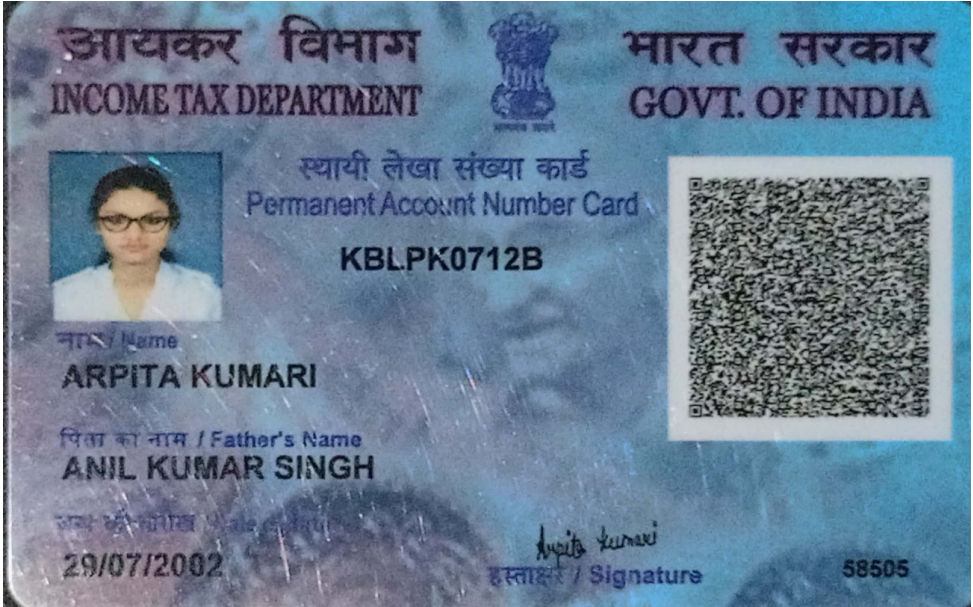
आयकर विभाग
INCOME TAX DEPARTMENT

सत्यमेव जयते

भारत सरकार
GOVT. OF INDIA

स्थायी लेखा संख्या कार्ड
Permanent Account Number Card

KBLPK0712B

नाम / Name
ARPITA KUMARI

पिता का नाम / Father's Name
ANIL KUMAR SINGH

जन्म की तारीख / Date of Birth
29/07/2002

Arpita Kumari
हस्ताक्षर / Signature

58505